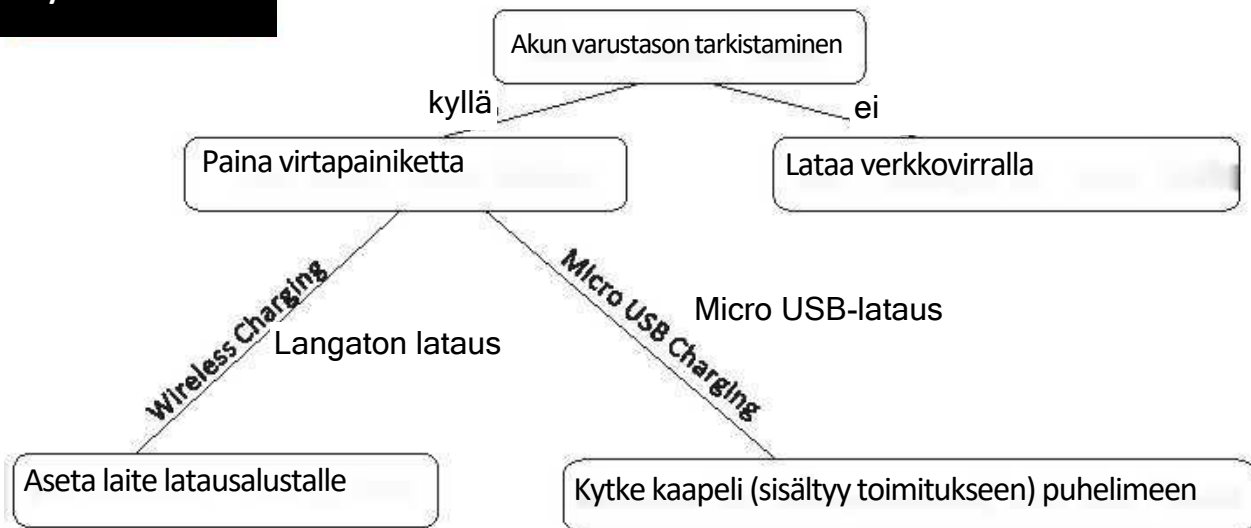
Akun varustason tarkistaminen

kyllä

ei

Paina virtapainiketta

Lataa verkkovirralla

Wireless Charging

Langaton lataus

Micro USB Charging

Micro USB-lataus

Aseta laite latausalustalle

Kytke kaapeli (sisältyy toimitukseen) puhelimeen